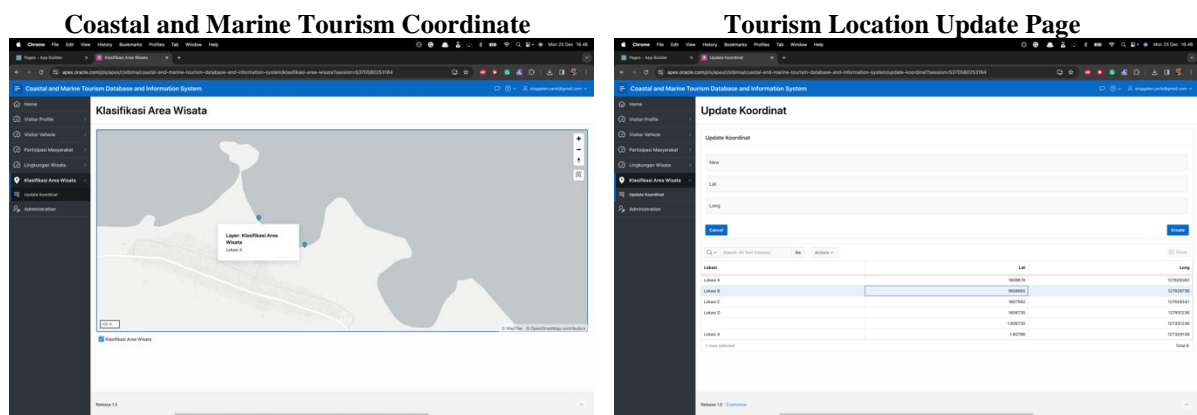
Coastal and Marine Tourism Coordinate

Chrome File Edit View History Bookmarks Profiles Tab Window Help

Pages - App Builder

Klasifikasi Area Wisata

apex.oracle.com/pls/apex/r/clsbima/coastal-and-marine-tourism-database-and-information-system/klasifikasi-area-wisata?session=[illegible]

Coastal and Marine Tourism Database and Information System

Home

Visitor Profile

Visitor Vehicle

Partisipasi Masyarakat

Lingkungan Wisata

Klasifikasi Area Wisata

Update Koordinat

Administration

Klasifikasi Area Wisata

Layer: Klasifikasi Area Wisata

Lokasi A

© MapTiler © OpenStreetMap contributors

Klasifikasi Area Wisata

Release 1.0

Tourism Location Update Page

Chrome File Edit View History Bookmarks Profiles Tab Window Help

Pages - App Builder

Update Koordinat

Coastal and Marine Tourism Database and Information System

Home

Visitor Profile

Visitor Vehicle

Partisipasi Masyarakat

Lingkungan Wisata

Klasifikasi Area Wisata

Update Koordinat

Administration

Update Koordinat

Update Koordinat

New

Lat

Long

Cancel

Create

Search: All Text Columns

Go

Actions

Reset

| Lokasi | Lat | Long |
|---|---|---|
| Lokasi A | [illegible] | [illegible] |
| Lokasi B | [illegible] | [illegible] |
| Lokasi C | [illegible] | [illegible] |
| Lokasi D | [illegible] | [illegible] |
| | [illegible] | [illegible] |
| Lokasi A | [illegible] | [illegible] |

1 rows selected

Total 6

Release 1.0 Customize